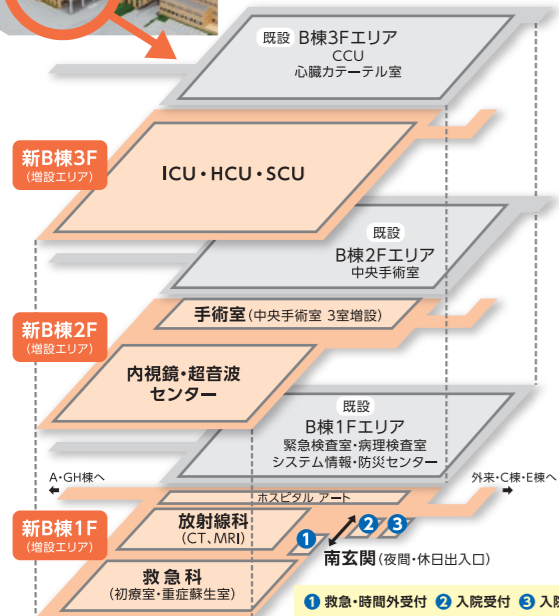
既設 B棟3Fエリア
CCU
心臓カテーテル室

新B棟3F
（増設エリア）

ICU・HCU・SCU

既設
B棟2Fエリア
中央手術室

新B棟2F
（増設エリア）

手術室（中央手術室 3室増設）

内視鏡・超音波センター

既設
B棟1Fエリア
緊急検査室・病理検査室
システム情報・防災センター

A・GH棟へ

外来・C棟・E棟へ

新B棟1F
（増設エリア）

ホスピタル アート

放射線科
（CT、MRI）

1 2 3

南玄関（夜間・休日出入口）

救急科
（初療室・重症蘇生室）

1 救急・時間外受付 2 入院受付 3 入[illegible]